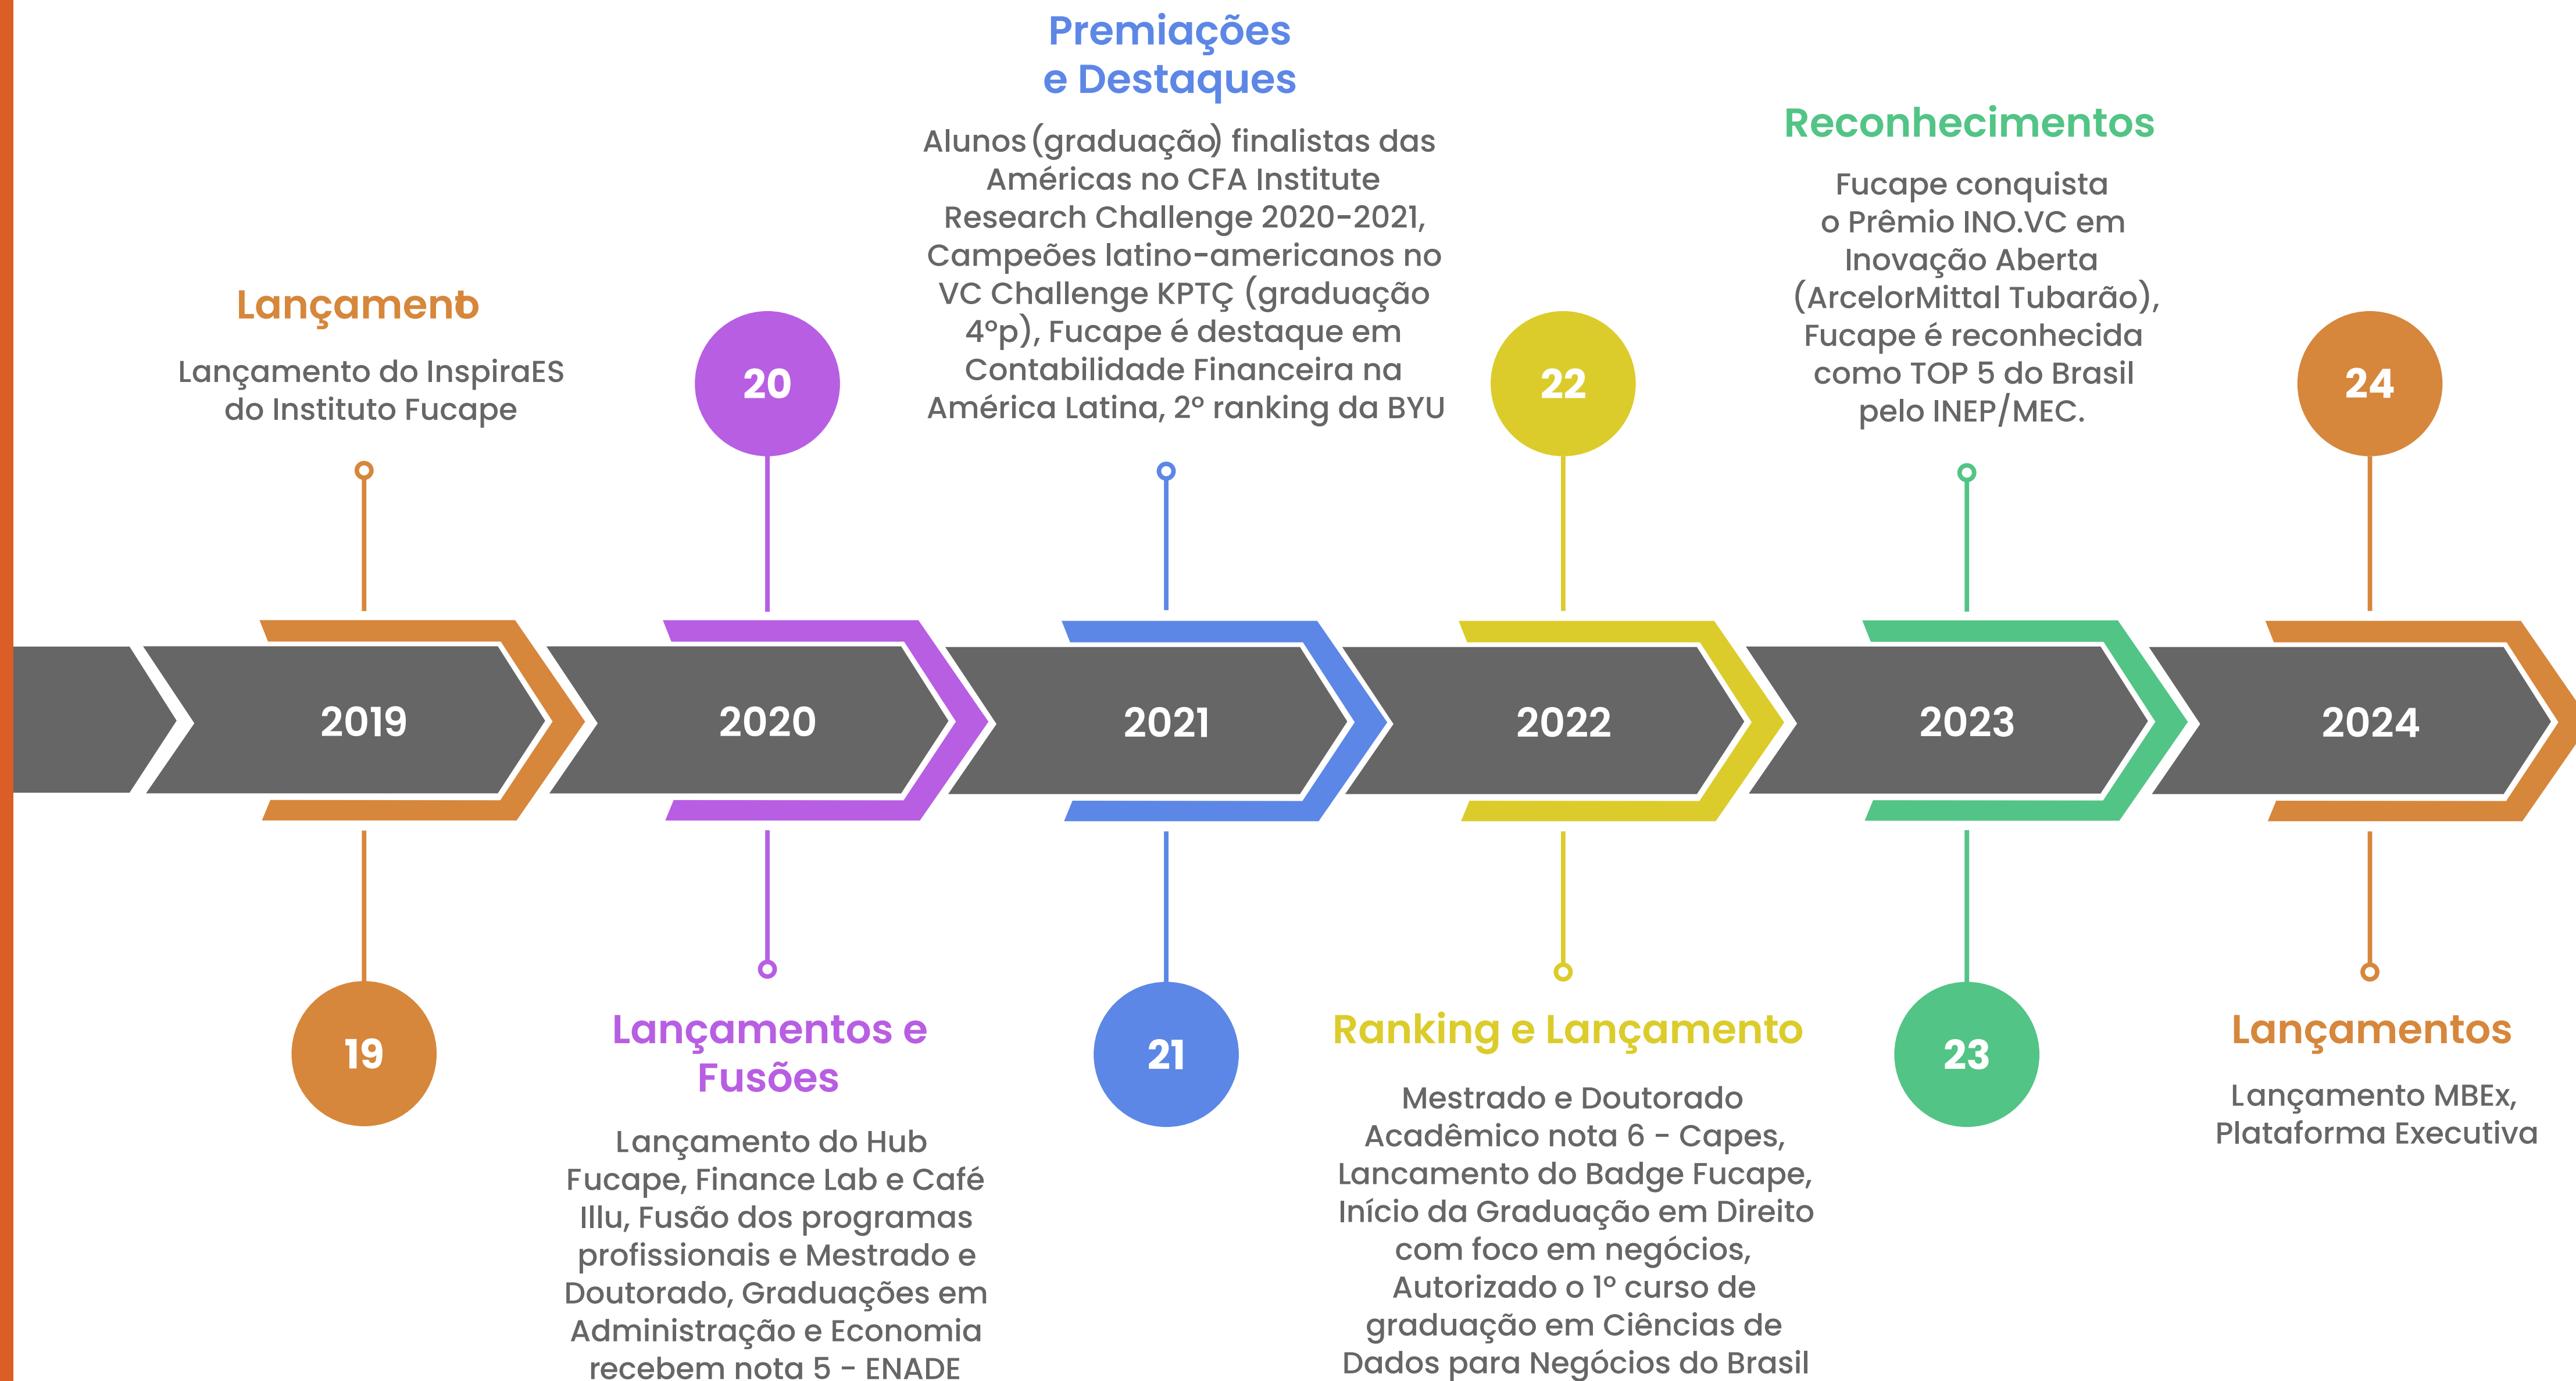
Premiações e Destaques

Alunos (graduação) finalistas das Américas no CFA Institute Research Challenge 2020-2021, Campeões latino-americanos no VC Challenge KPTÇ (graduação 4ºp), Fucape é destaque em Contabilidade Financeira na América Latina, 2º ranking da BYU

Reconhecimentos

Fucape conquista o Prêmio INO.VC em Inovação Aberta (ArcelorMittal Tubarão), Fucape é reconhecida como TOP 5 do Brasil pelo INEP/MEC.

Lançamento

Lançamento do InspiraES do Instituto Fucape

20

22

24

2019

2020

2021

2022

2023

2024

19

Lançamentos e Fusões

Lançamento do Hub Fucape, Finance Lab e Café Illu, Fusão dos programas profissionais e Mestrado e Doutorado, Graduações em Administração e Economia recebem nota 5 - ENADE

21

Ranking e Lançamento

Mestrado e Doutorado Acadêmico nota 6 - Capes, Lancamento do Badge Fucape, Início da Graduação em Direito com foco em negócios, Autorizado o 1º curso de graduação em Ciências de Dados para Negócios do Brasil

23

Lançamentos

Lançamento MBEx, Plataforma Executiva